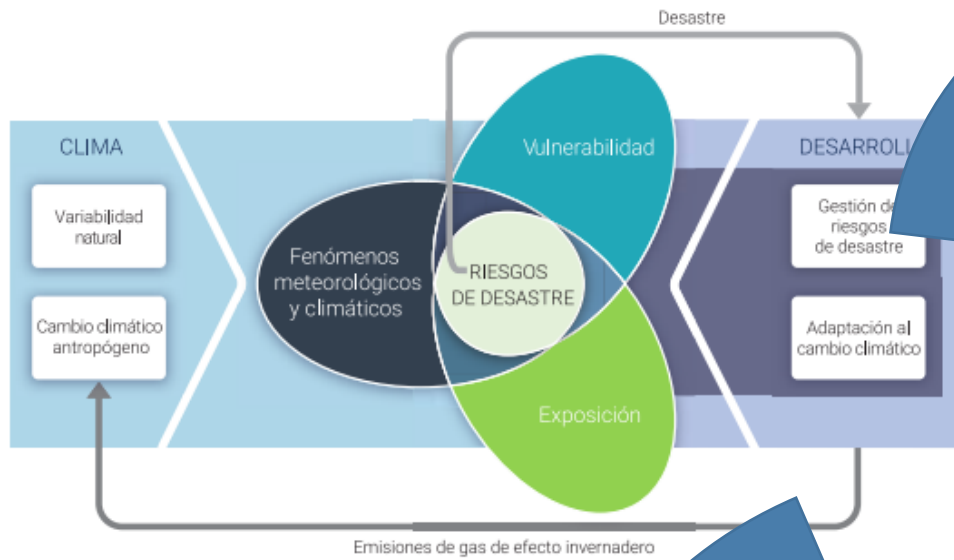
Desastre

CLIMA

Variabilidad natural

Cambio climático antropógeno

Fenómenos meteorológicos y climáticos

Vulnerabilidad

RIESGOS DE DESASTRE

Exposición

DESARROLL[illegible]

Gestión de riesgos de desastre

Adaptación al cambio climático

Emisiones de gas de efecto invernadero